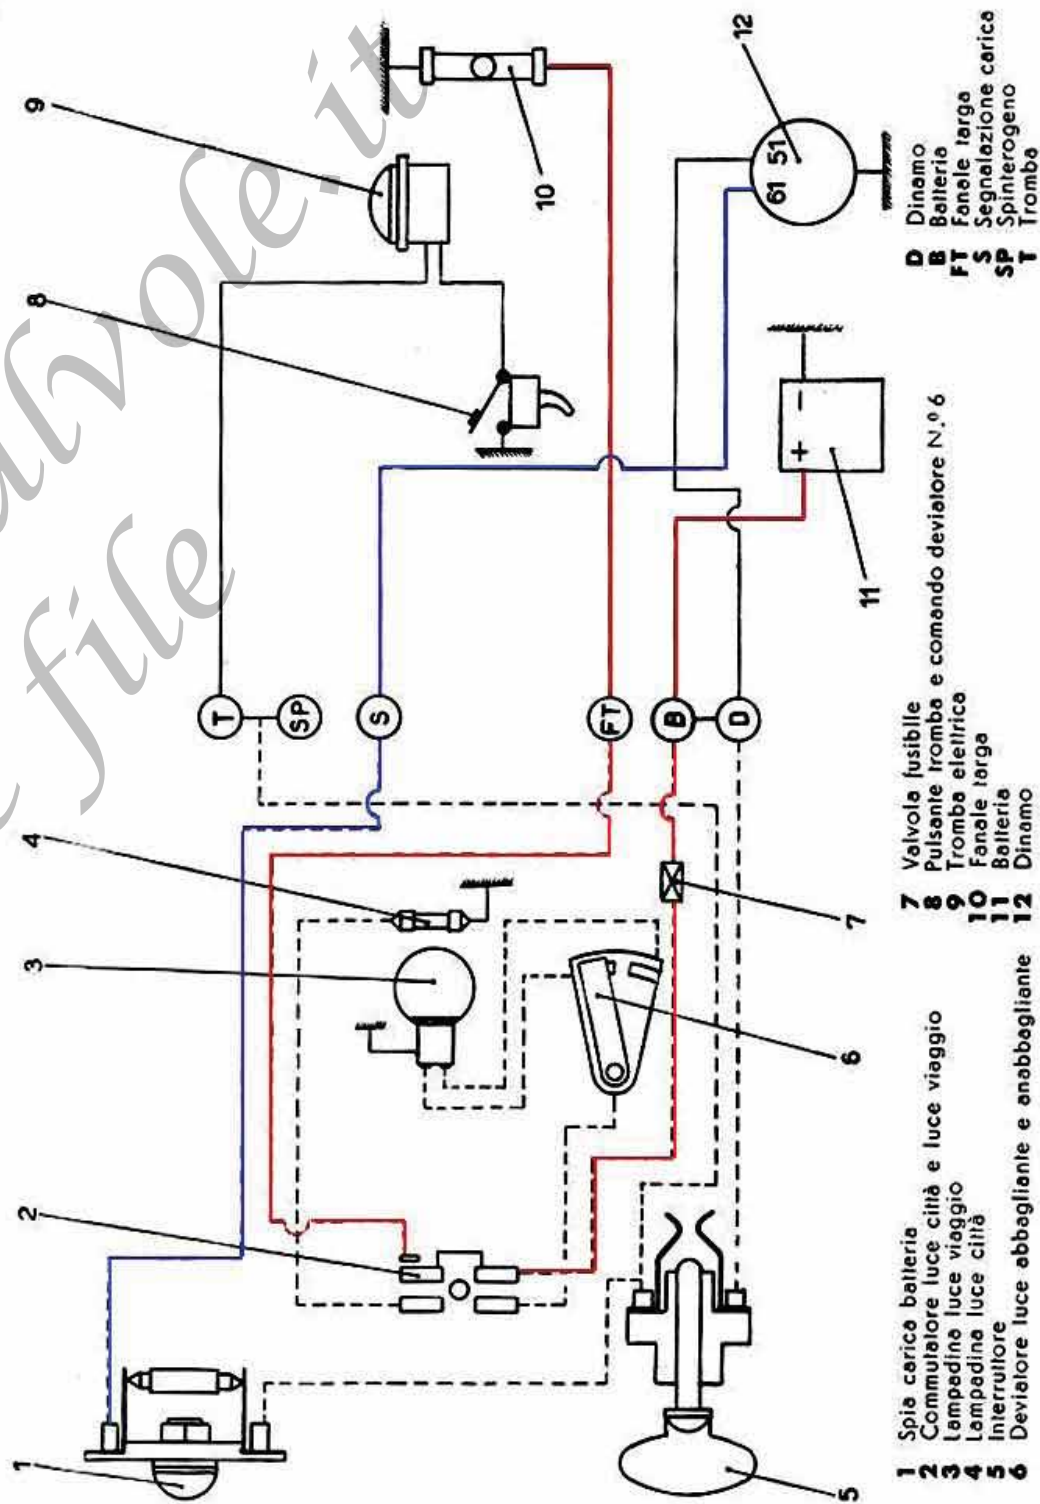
1
2
3
4
5
6
7
8
9
10
11
12

T
SP
S
FT
B
D

61 51

+ −

1 Spia carica batteria
2 Commutatore luce città e luce viaggio
3 Lampadina luce viaggio
4 Lampadina luce città
5 Interruttore
6 Deviatore luce abbagliante e anabbagliante

7 Valvola fusibile
8 Pulsante tromba e comando deviatore N.°6
9 Tromba elettrica
10 Fanale targa
11 Batteria
12 Dinamo

D Dinamo
B Batteria
FT Fanale targa
S Segnalazione carica
SP Spinterogeno
T Tromba

alvole.it
file